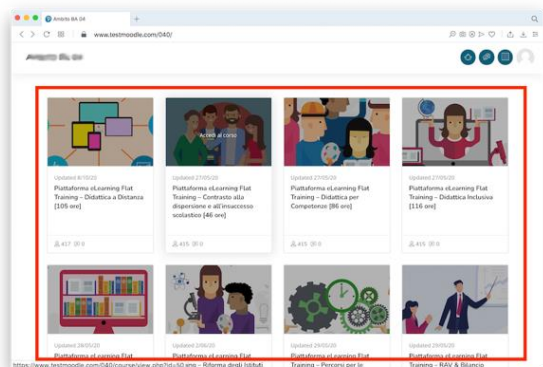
Ambito BA 04
+
www.testmoodle.com/040/
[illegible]

Accedi al corso

Updated 8/10/20
Piattaforma eLearning Flat Training – Didattica a Distanza [105 ore]
417 0

Updated 27/05/20
Piattaforma eLearning Flat Training – Contrasto alla dispersione e all'insuccesso scolastico [46 ore]
415 0

Updated 27/05/20
Piattaforma eLearning Flat Training – Didattica per Competenze [86 ore]
415 0

Updated 27/05/20
Piattaforma eLearning Flat Training – Didattica Inclusiva [116 ore]
415 0

Updated 28/05/20
Piattaforma eLearning Flat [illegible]

Updated 2/06/20
Piattaforma eLearning Flat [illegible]

Updated 29/05/20
Piattaforma eLearning Flat Training – Percorsi per le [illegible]

Updated 29/05/20
Piattaforma eLearning Flat Training – RAV & Bilancio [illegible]

https://www.testmoodle.com/040/course/view.php?id=50.smo – Riforma degli Istituti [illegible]